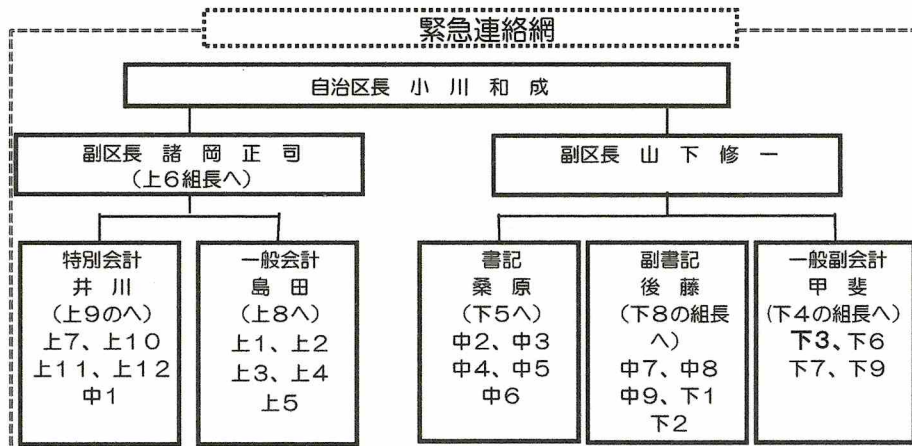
緊急連絡網

自治区長 小 川 和 成

副区長 諸 岡 正 司
(上6組長へ)

副区長 山 下 修 一

特別会計
井 川
(上9のへ)
上7、上10
上11、上12
中1

一般会計
島 田
(上8へ)
上1、上2
上3、上4
上5

書記
桑 原
(下5へ)
中2、中3
中4、中5
中6

副書記
後 藤
(下8の組長へ)
中7、中8
中9、下1
下2

一般副会計
甲 斐
(下4の組長へ)
下3、下6
下7、下9